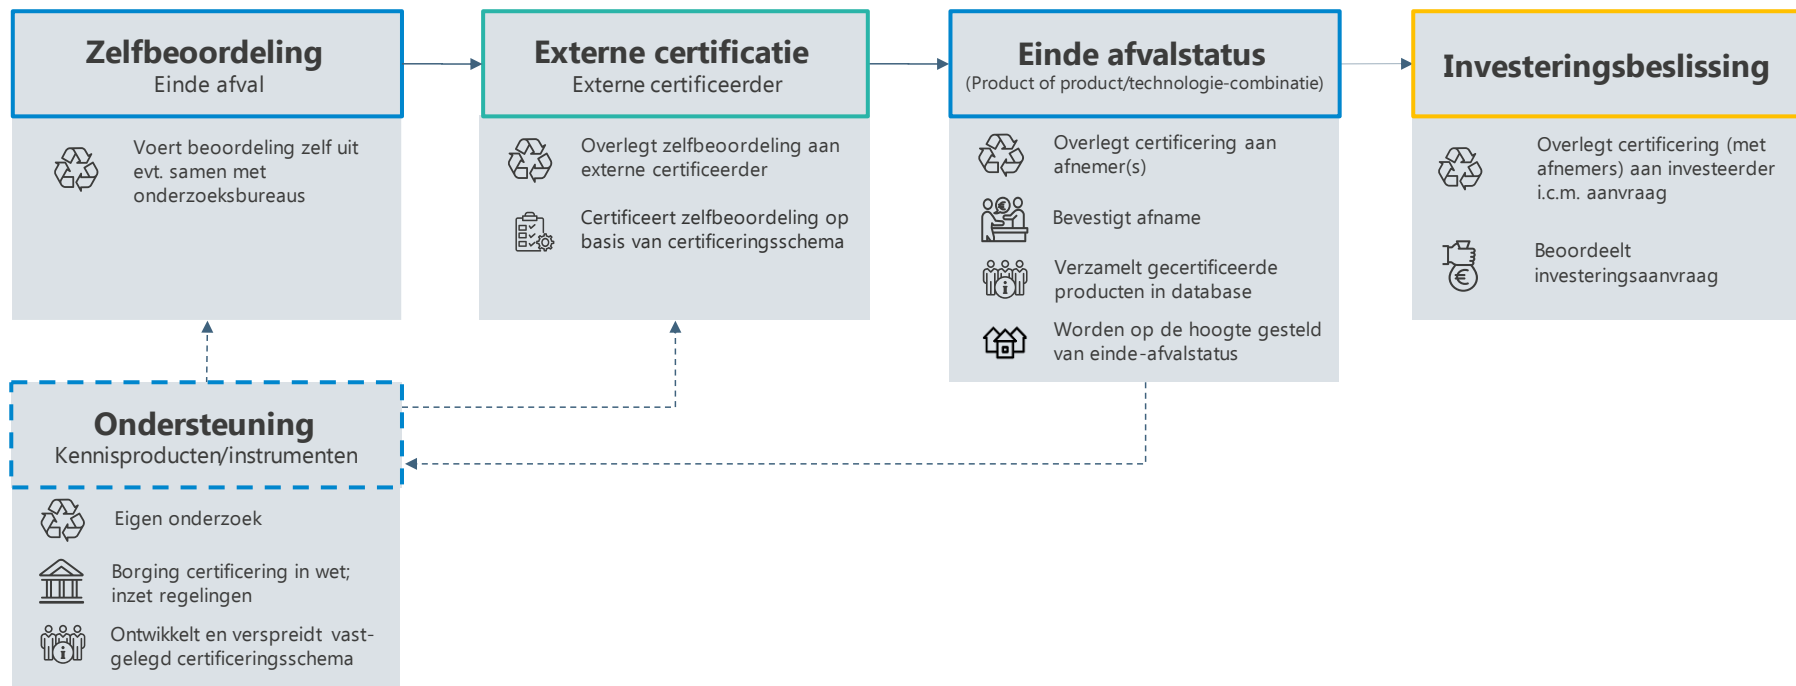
Zelfbeoordeling
Einde afval

Voert beoordeling zelf uit evt. samen met onderzoeksbureaus

Externe certificatie
Externe certificeerder

Overlegt zelfbeoordeling aan externe certificeerder

Certificeert zelfbeoordeling op basis van certificeringsschema

Einde afvalstatus
(Product of product/technologie-combinatie)

Overlegt certificering aan afnemer(s)

Bevestigt afname

Verzamelt gecertificeerde producten in database

Worden op de hoogte gesteld van einde-afvalstatus

Investeringsbeslissing

Overlegt certificering (met afnemers) aan investeerder i.c.m. aanvraag

Beoordeelt investeringsaanvraag

Ondersteuning
Kennisproducten/instrumenten

Eigen onderzoek

Borging certificering in wet; inzet regelingen

Ontwikkelt en verspreidt vastgelegd certificeringsschema